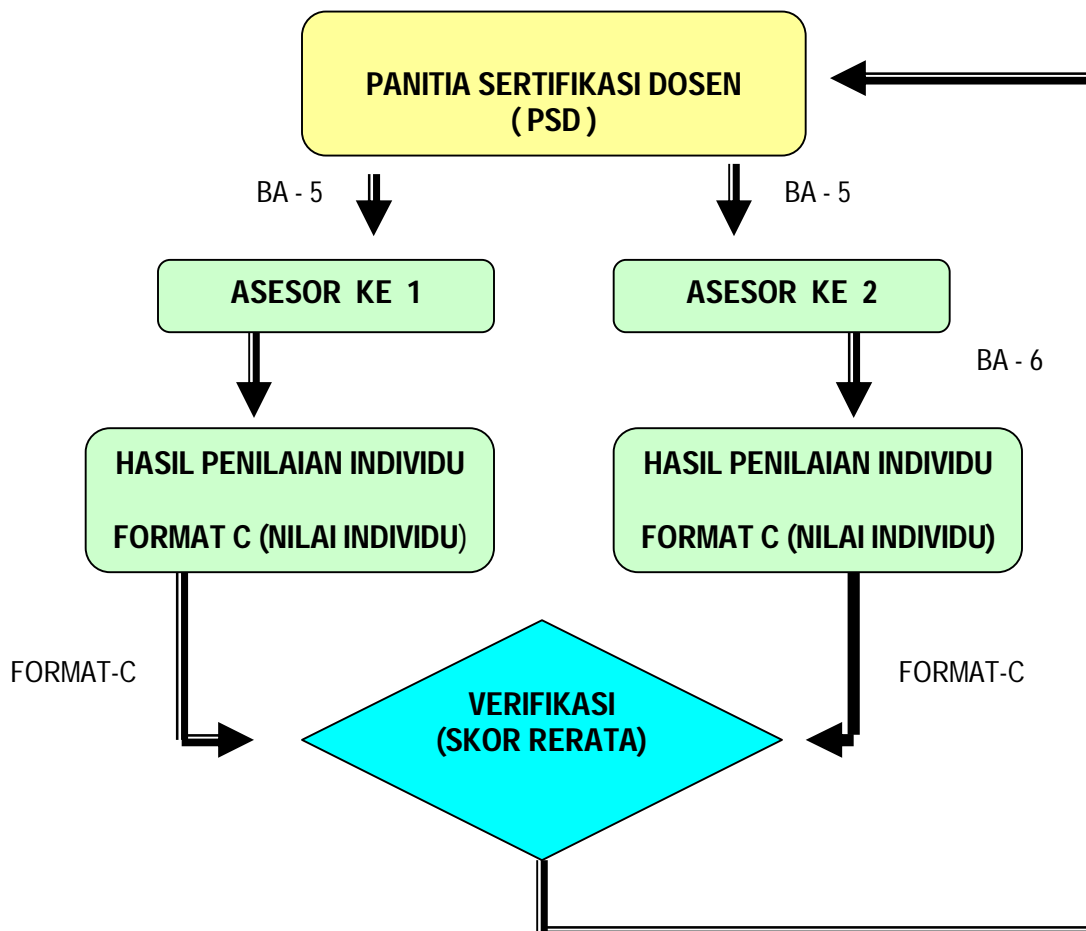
PANITIA SERTIFIKASI DOSEN
( PSD )

BA - 5

BA - 5

ASESOR KE 1

ASESOR KE 2

BA - 6

HASIL PENILAIAN INDIVIDU

FORMAT C (NILAI INDIVIDU)

HASIL PENILAIAN INDIVIDU

FORMAT C (NILAI INDIVIDU)

FORMAT-C

FORMAT-C

VERIFIKASI
(SKOR RERATA)